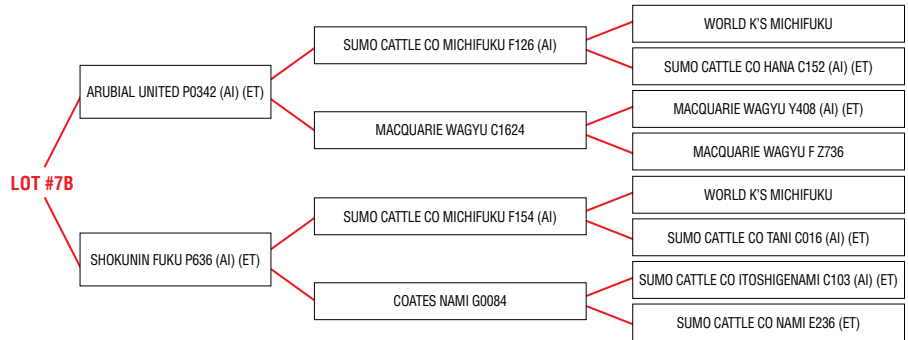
LOT #7B

ARUBIAL UNITED P0342 (AI) (ET)

SUMO CATTLE CO MICHIFUKU F126 (AI)

WORLD K'S MICHIFUKU

SUMO CATTLE CO HANA C152 (AI) (ET)

MACQUARIE WAGYU C1624

MACQUARIE WAGYU Y408 (AI) (ET)

MACQUARIE WAGYU F Z736

SHOKUNIN FUKU P636 (AI) (ET)

SUMO CATTLE CO MICHIFUKU F154 (AI)

WORLD K'S MICHIFUKU

SUMO CATTLE CO TANI C016 (AI) (ET)

COATES NAMI G0084

SUMO CATTLE CO ITOSHIGENAMI C103 (AI) (ET)

SUMO CATTLE CO NAMI E236 (ET)